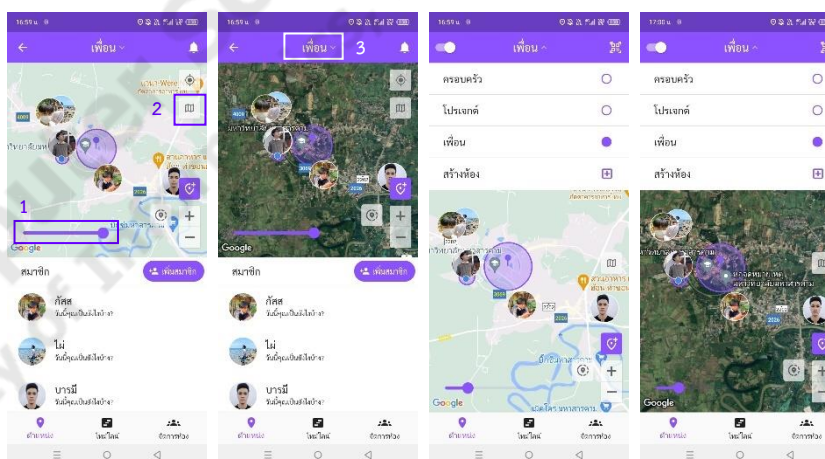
16:59 น.
เพื่อน
2
1
Google
สมาชิก
เพิ่มสมาชิก
ภัสส
วันนี้คุณเป็นยังไงบ้าง?
ไม่
วันนี้คุณเป็นยังไงบ้าง?
บารมี
วันนี้คุณเป็นยังไงบ้าง?
ตำแหน่ง
ไทม์ไลน์
จัดการห้อง

16:59 น.
เพื่อน
3
Google
สมาชิก
เพิ่มสมาชิก
ภัสส
วันนี้คุณเป็นยังไงบ้าง?
ไม่
วันนี้คุณเป็นยังไงบ้าง?
บารมี
วันนี้คุณเป็นยังไงบ้าง?
ตำแหน่ง
ไทม์ไลน์
จัดการห้อง

16:59 น.
เพื่อน
ครอบครัว
โปรเจกต์
เพื่อน
สร้างห้อง
Google
ตำแหน่ง
ไทม์ไลน์
จัดการห้อง

17:00 น.
เพื่อน
ครอบครัว
โปรเจกต์
เพื่อน
สร้างห้อง
Google
ตำแหน่ง
ไทม์ไลน์
จัดการห้อง